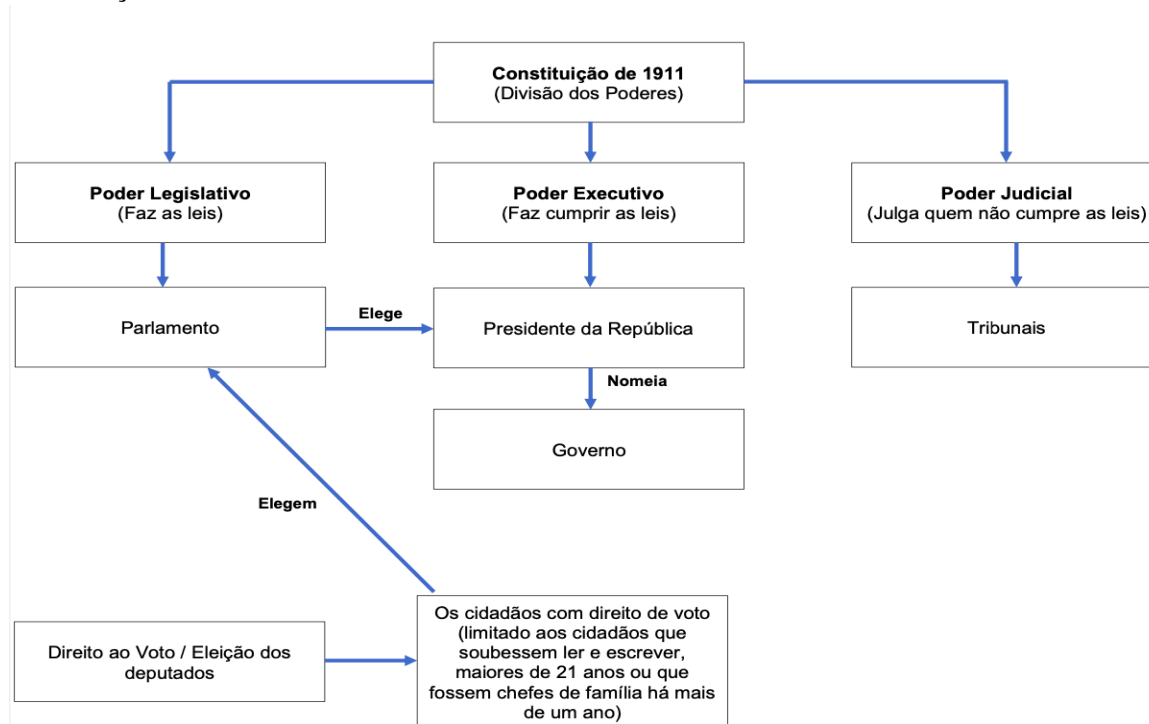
Constituição de 1911
(Divisão dos Poderes)

Poder Legislativo
(Faz as leis)

Poder Executivo
(Faz cumprir as leis)

Poder Judicial
(Julga quem não cumpre as leis)

Parlamento

Elege

Presidente da República

Tribunais

Nomeia

Governo

Elegem

Direito ao Voto / Eleição dos deputados

Os cidadãos com direito de voto (limitado aos cidadãos que soubessem ler e escrever, maiores de 21 anos ou que fossem chefes de família há mais de um ano)